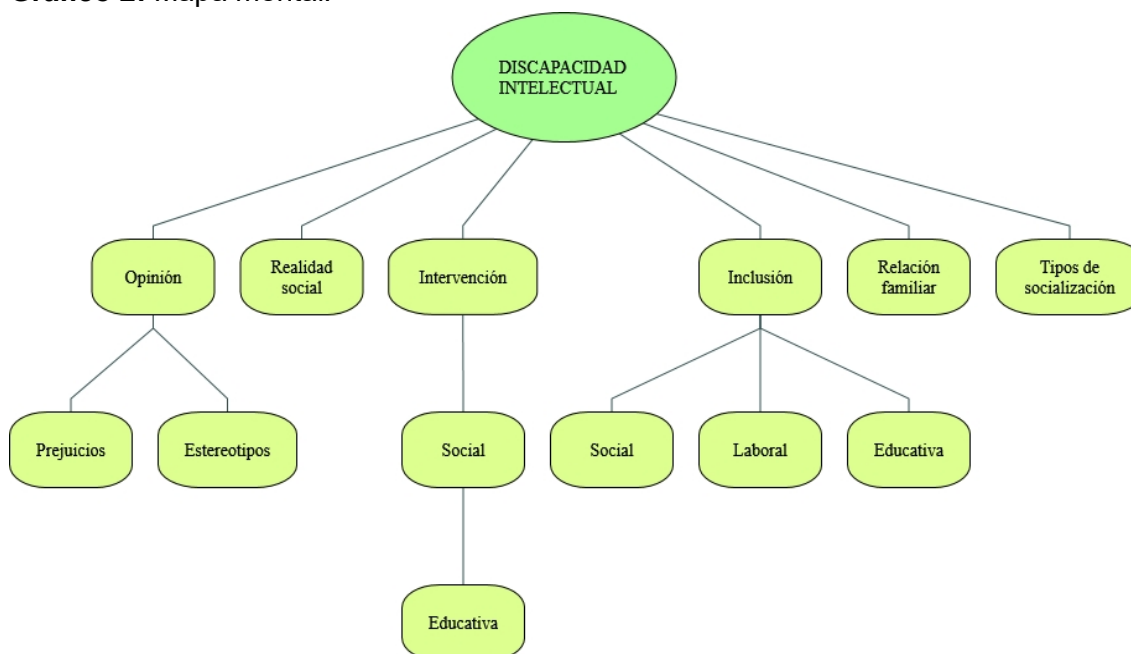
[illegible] Mapa mental.

DISCAPACIDAD INTELECTUAL

Opinión

Realidad social

Intervención

Inclusión

Relación familiar

Tipos de socialización

Prejuicios

Estereotipos

Social

Educativa

Social

Laboral

Educativa